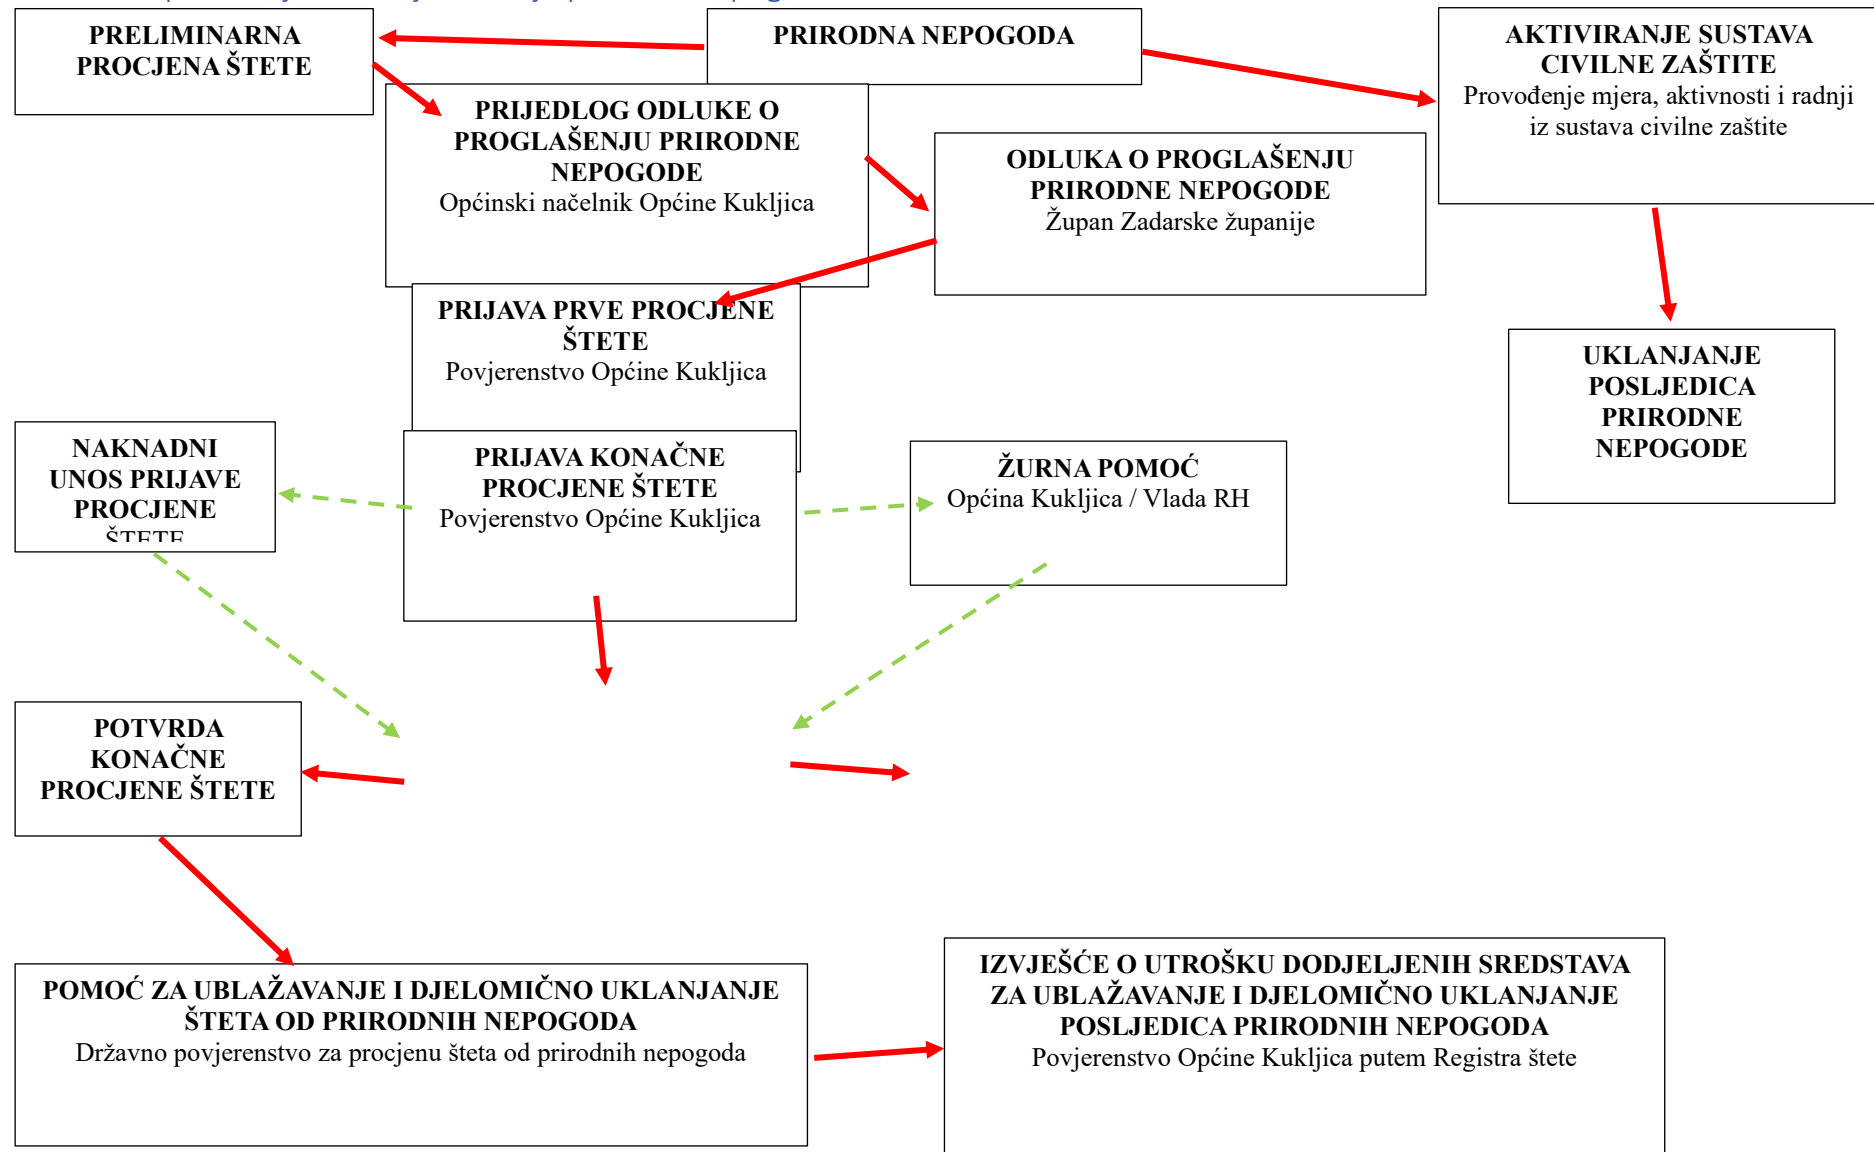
PRELIMINARNA PROCJENA ŠTETE

PRIRODNA NEPOGODA

AKTIVIRANJE SUSTAVA CIVILNE ZAŠTITE
Provođenje mjera, aktivnosti i radnji iz sustava civilne zaštite

PRIJEDLOG ODLUKE O PROGLAŠENJU PRIRODNE NEPOGODE
Općinski načelnik Općine Kukljica

ODLUKA O PROGLAŠENJU PRIRODNE NEPOGODE
Župan Zadarske županije

PRIJAVA PRVE PROCJENE ŠTETE
Povjerenstvo Općine Kukljica

UKLANJANJE POSLJEDICA PRIRODNE NEPOGODE

NAKNADNI UNOS PRIJAVE PROCJENE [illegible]

PRIJAVA KONAČNE PROCJENE ŠTETE
Povjerenstvo Općine Kukljica

ŽURNA POMOĆ
Općina Kukljica / Vlada RH

POTVRDA KONAČNE PROCJENE ŠTETE

POMOĆ ZA UBLAŽAVANJE I DJELOMIČNO UKLANJANJE ŠTETA OD PRIRODNIH NEPOGODA
Državno povjerenstvo za procjenu šteta od prirodnih nepogoda

IZVJEŠĆE O UTROŠKU DODJELJENIH SREDSTAVA ZA UBLAŽAVANJE I DJELOMIČNO UKLANJANJE POSLJEDICA PRIRODNIH NEPOGODA
Povjerenstvo Općine Kukljica putem Registra štete